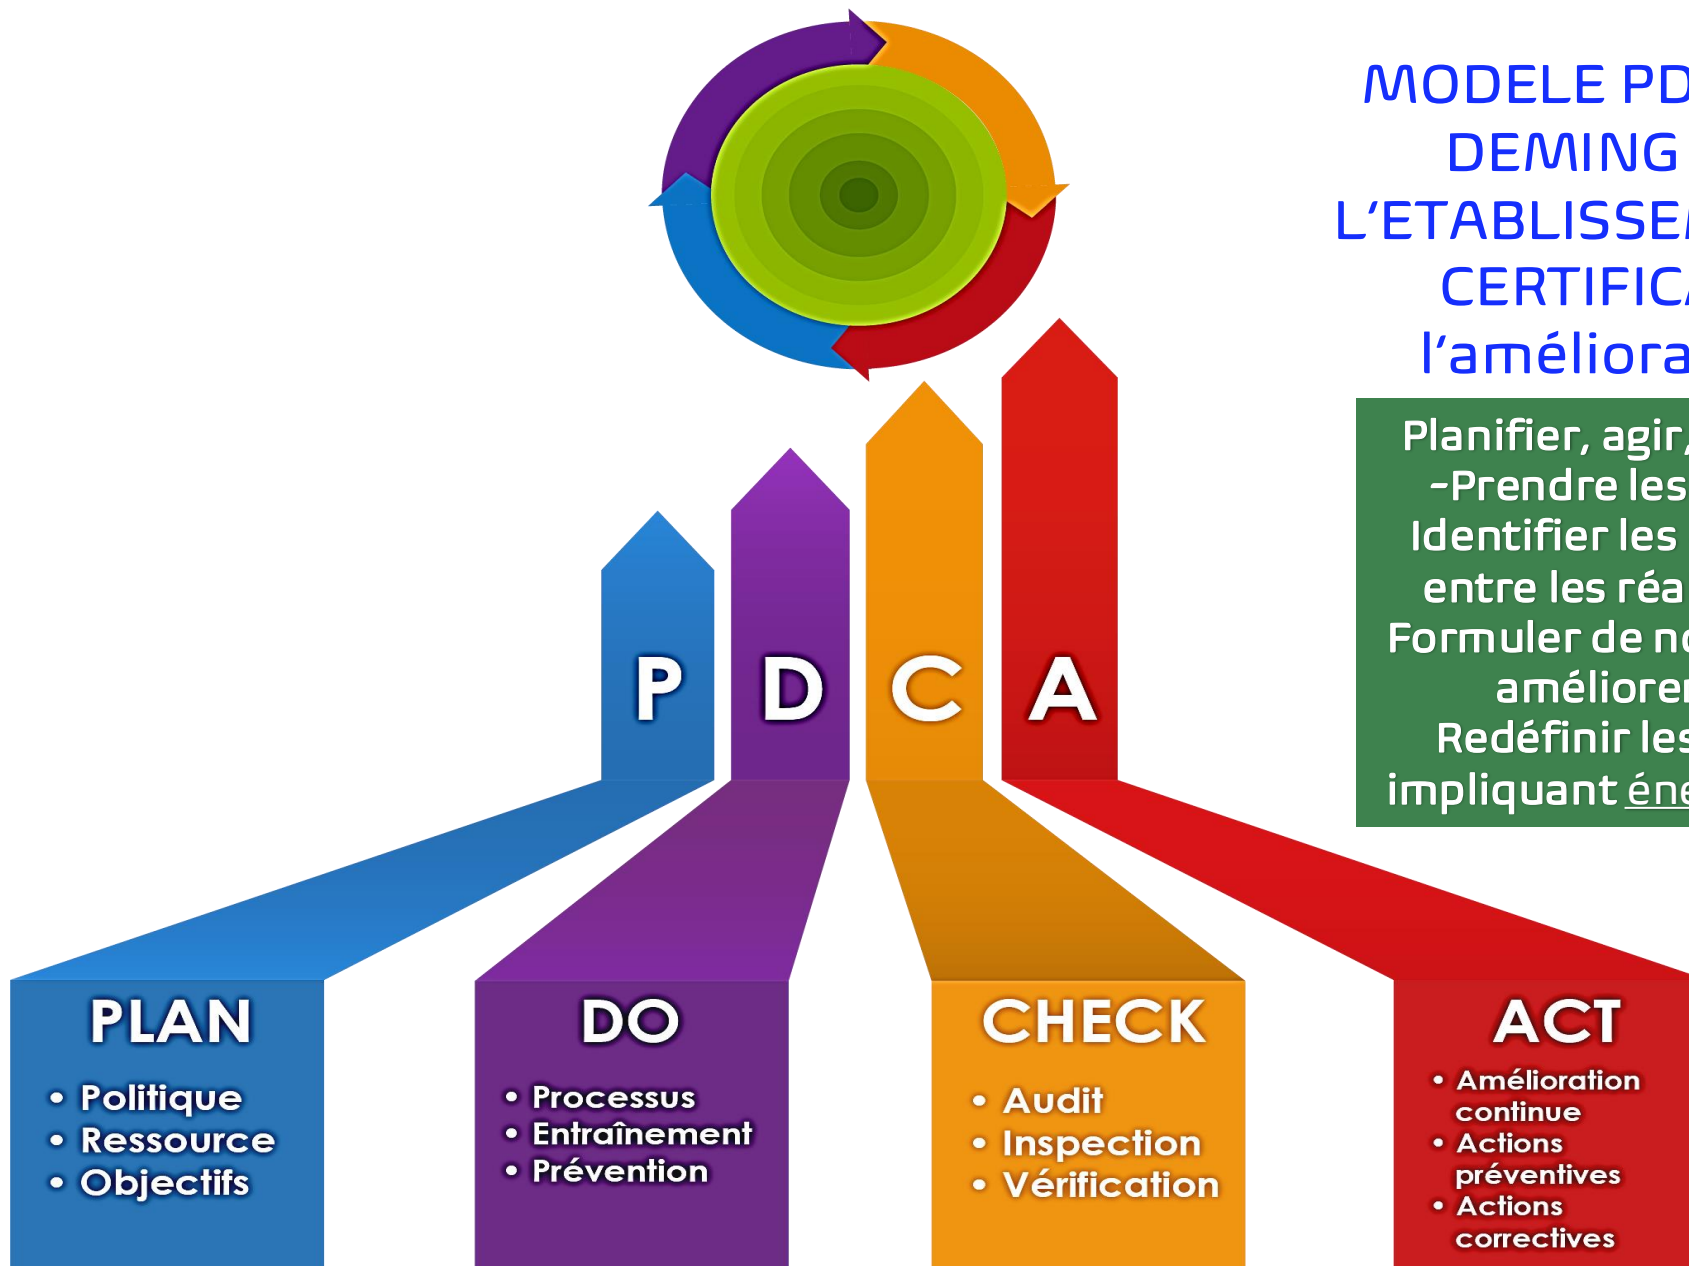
MODELE PD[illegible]
DEMING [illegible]
L'ETABLISSE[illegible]
CERTIFIC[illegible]
l'améliora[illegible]

Planifier, agir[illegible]
-Prendre les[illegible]
Identifier les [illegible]
entre les réa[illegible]
Formuler de no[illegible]
améliorer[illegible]
Redéfinir les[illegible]
impliquant éne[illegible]

P D C A

PLAN
• Politique
• Ressource
• Objectifs

DO
• Processus
• Entraînement
• Prévention

CHECK
• Audit
• Inspection
• Vérification

ACT
• Amélioration continue
• Actions préventives
• Actions correctives